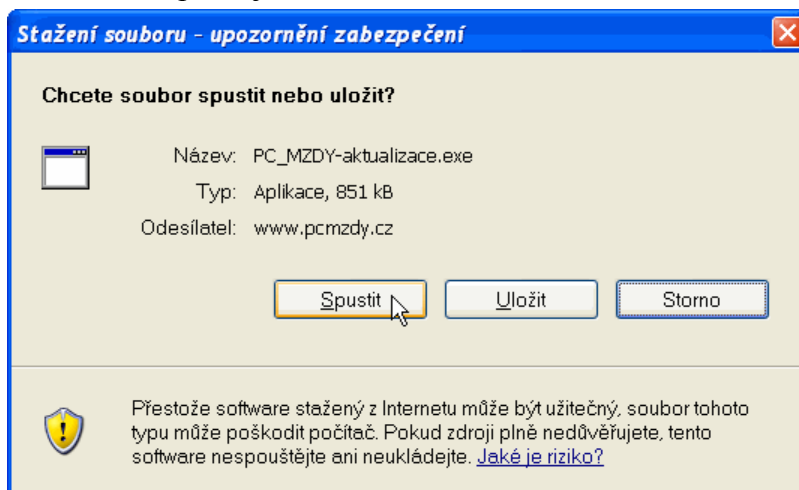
Stažení souboru - upozornění zabezpečení

Chcete soubor spustit nebo uložit?

Název: PC_MZDY-aktualizace.exe
Typ: Aplikace, 851 kB
Odesílatel: www.pcmzdy.cz

Spustit | Uložit | Storno

Přestože software stažený z Internetu může být užitečný, soubor tohoto typu může poškodit počítač. Pokud zdroji plně nedůvěřujete, tento software nespouštějte ani neukládejte. Jaké je riziko?